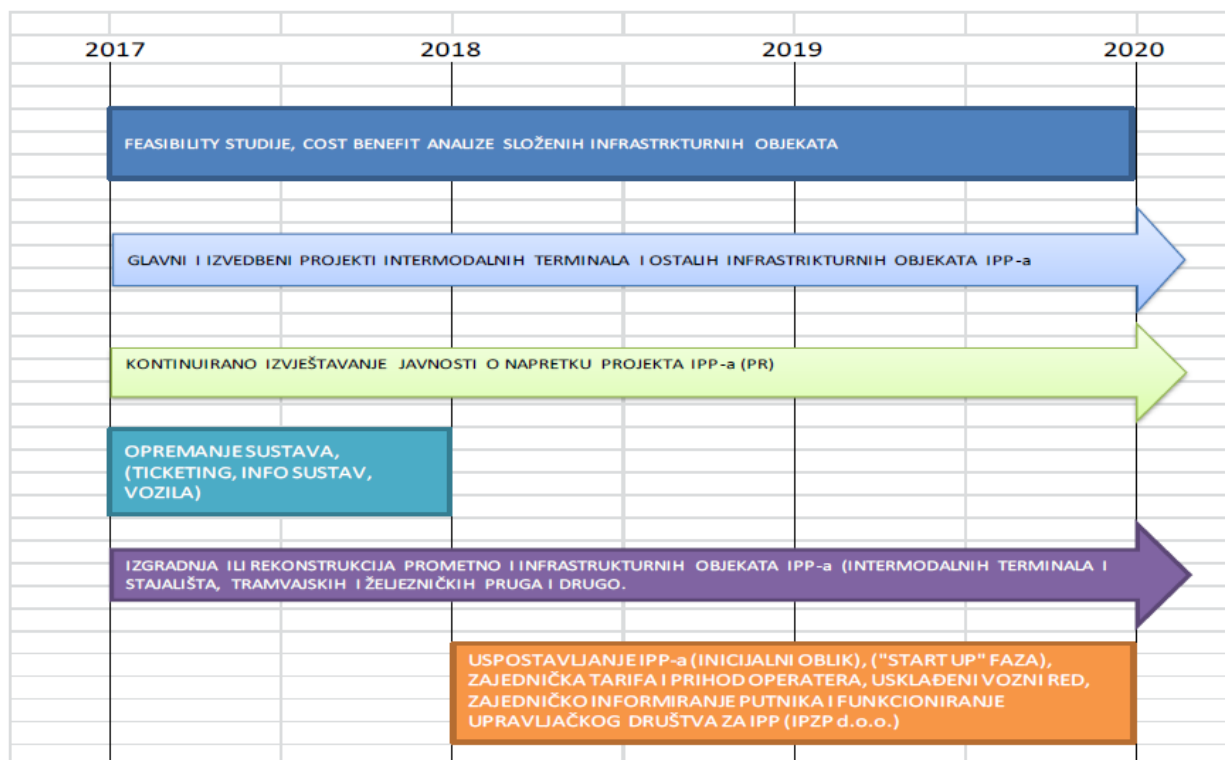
2017
2018
2019
2020

FEASIBILITY STUDIJE, COST BENEFIT ANALIZE SLOŽENIH INFRASTRKTURNIH OBJEKATA

GLAVNI I IZVEDBENI PROJEKTI INTERMODALNIH TERMINALA I OSTALIH INFRASTRIKTURNIH OBJEKATA IPP-a

KONTINUIRANO IZVJEŠTAVANJE JAVNOSTI O NAPRETKU PROJEKTA IPP-a (PR)

OPREMANJE SUSTAVA, (TICKETING, INFO SUSTAV, VOZILA)

IZGRADNJA ILI REKONSTRUKCIJA PROMETNO I INFRASTRUKTURNIH OBJEKATA IPP-a (INTERMODALNIH TERMINALA I STAJALIŠTA, TRAMVAJSKIH I ŽELJEZNIČKIH PRUGA I DRUGO.

USPOSTAVLJANJE IPP-a (INICIJALNI OBLIK), ("START UP" FAZA), ZAJEDNIČKA TARIFA I PRIHOD OPERATERA, USKLAĐENI VOZNI RED, ZAJEDNIČKO INFORMIRANJE PUTNIKA I FUNKCIONIRANJE UPRAVLJAČKOG DRUŠTVA ZA IPP (IPZP d.o.o.)